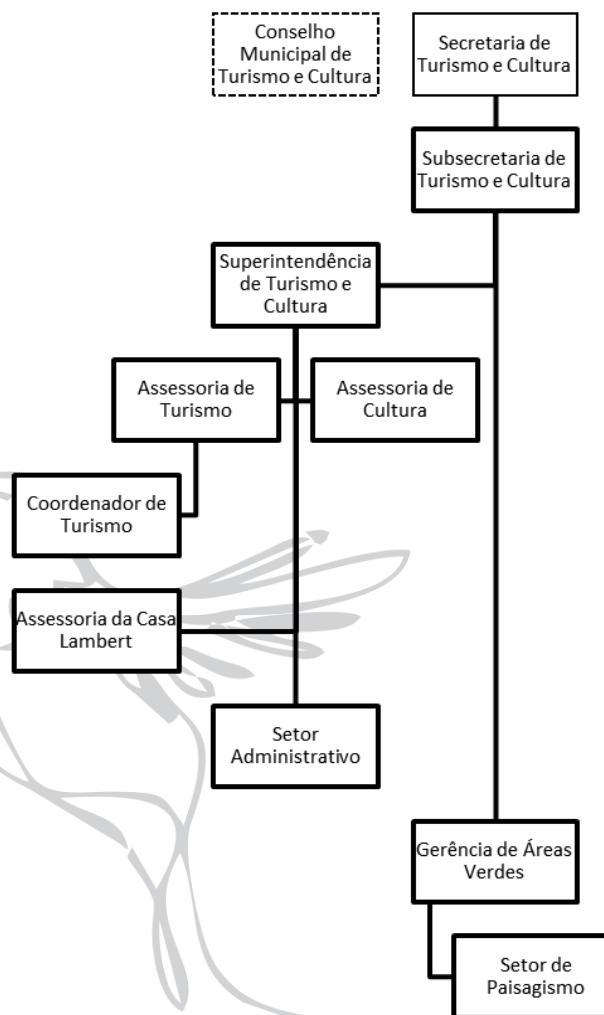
Conselho Municipal de Turismo e Cultura

Secretaria de Turismo e Cultura

Subsecretaria de Turismo e Cultura

Superintendência de Turismo e Cultura

Assessoria de Turismo

Assessoria de Cultura

Coordenador de Turismo

Assessoria da Casa Lambert

Setor Administrativo

Gerência de Áreas Verdes

Setor de Paisagismo